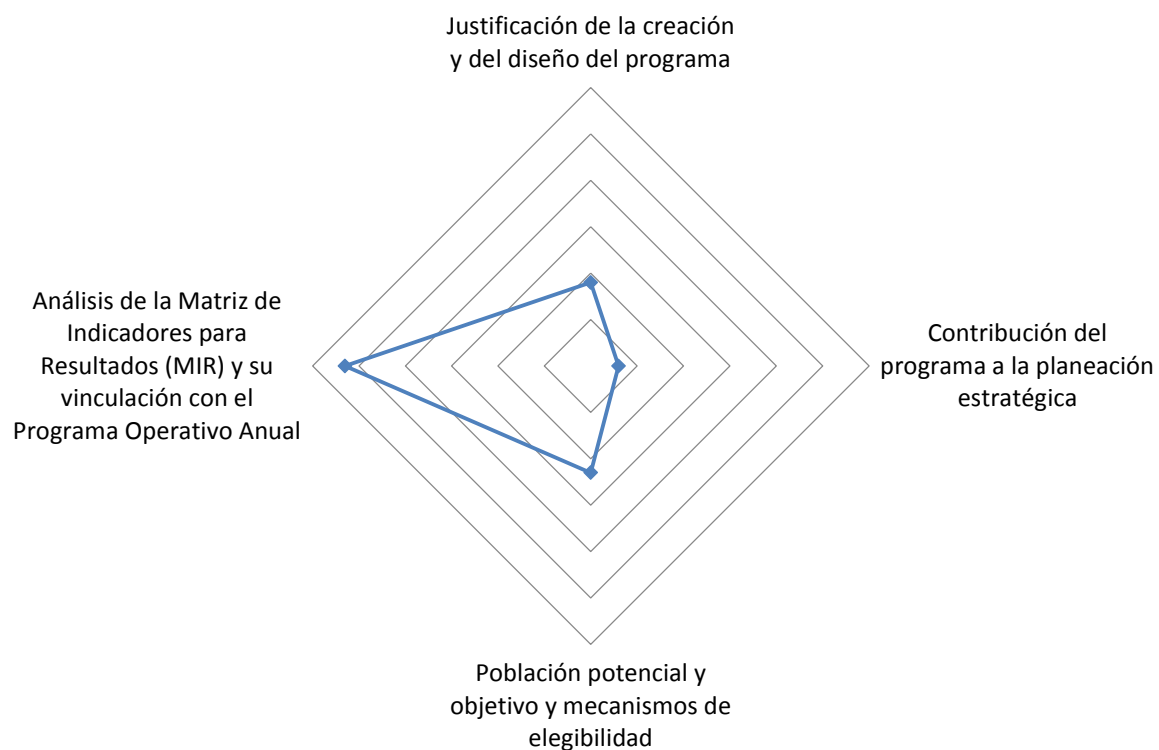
Justificación de la creación y del diseño del programa

Análisis de la Matriz de Indicadores para Resultados (MIR) y su vinculación con el Programa Operativo Anual

Contribución del programa a la planeación estratégica

Población potencial y objetivo y mecanismos de elegibilidad